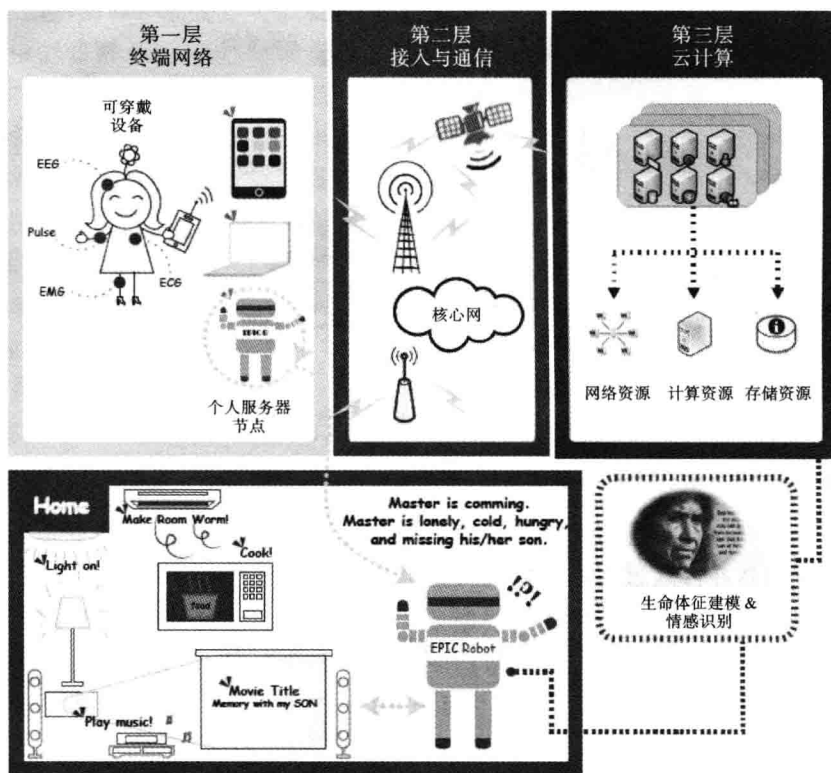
第一层
终端网络

可穿戴
设备

EEG
Pulse
EMG
ECG

EPIC R

个人服务器
节点

第二层
接入与通信

核心网

第三层
云计算

网络资源 计算资源 存储资源

Home

Make Room Worm!
Cook!
Light on!
Food
Movie Title
Memory with my SON
Play music!

Master is comming.
Master is lonely, cold, hungry, and missing his/her son.

!?!
EPIC Robot

生命体征建模 &
情感识别